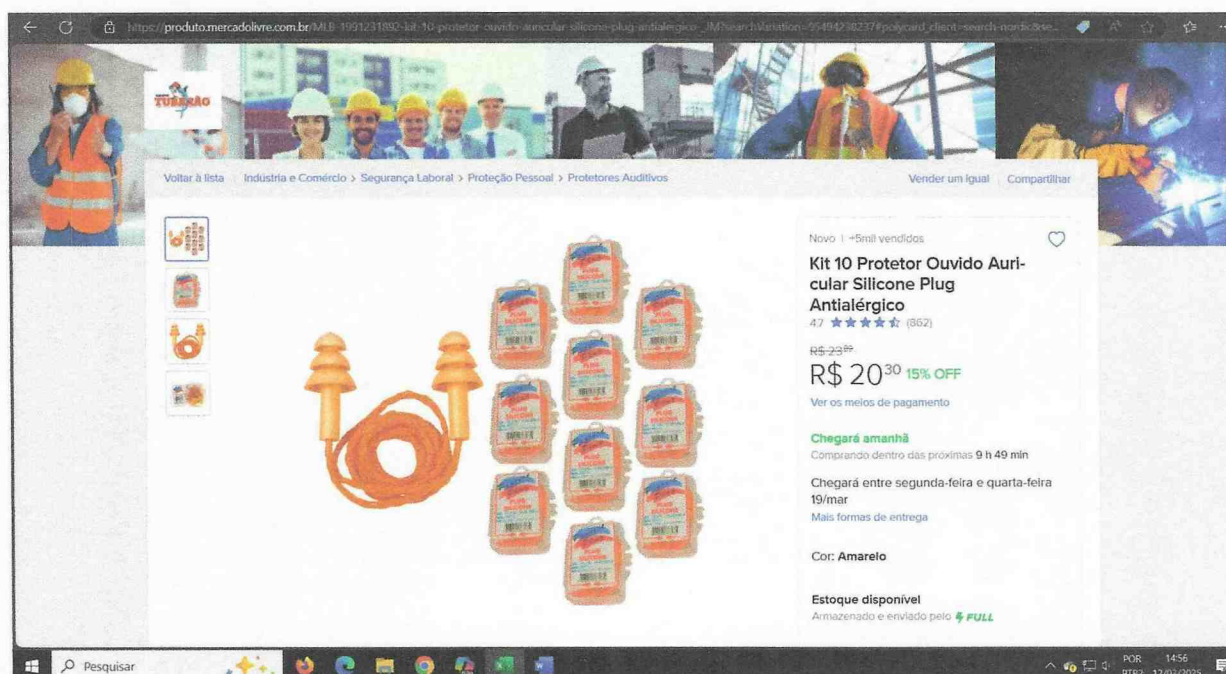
https://produto.mercadolivre.com.br/MLB-1991231892-kit-10-protetor-ouvido-auricular-silicone-plug-antialergico-_JM#searchVariation=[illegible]

TUBARÃO

Voltar à lista | Indústria e Comércio > Segurança Laboral > Proteção Pessoal > Protetores Auditivos

Vender um igual | Compartilhar

Novo | +5mil vendidos

Kit 10 Protetor Ouvido Auricular Silicone Plug Antialérgico

4.7 ★★★★★ (862)

R$ 23,89

R$ 20,30 15% OFF

Ver os meios de pagamento

Chegará amanhã

Comprando dentro das próximas 9 h 49 min

Chegará entre segunda-feira e quarta-feira 19/mar

Mais formas de entrega

Cor: Amarelo

Estoque disponível

Armazenado e enviado pelo FULL

Pesquisar

POR PTB2 14:56 12/03/2025